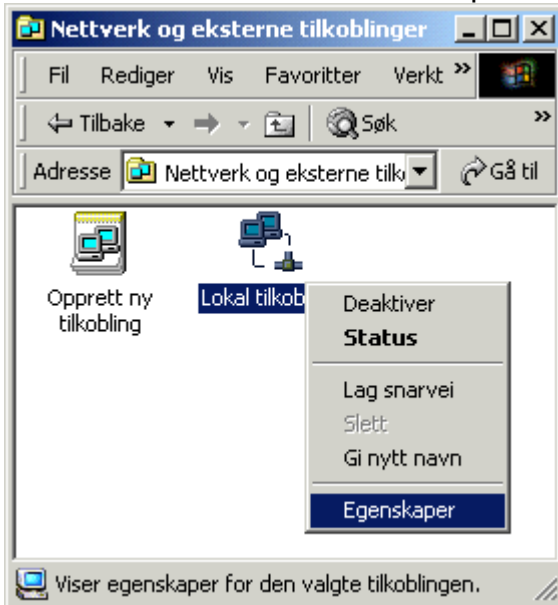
Nettverk og eksterne tilkoblinger

Fil Rediger Vis Favoritter Verkt »

⇐ Tilbake Søk »

Adresse Nettverk og eksterne tilk Gå til

Opprett ny tilkobling

Lokal tilkob

Deaktiver
Status
Lag snarvei
Slett
Gi nytt navn
Egenskaper

Viser egenskaper for den valgte tilkoblingen.